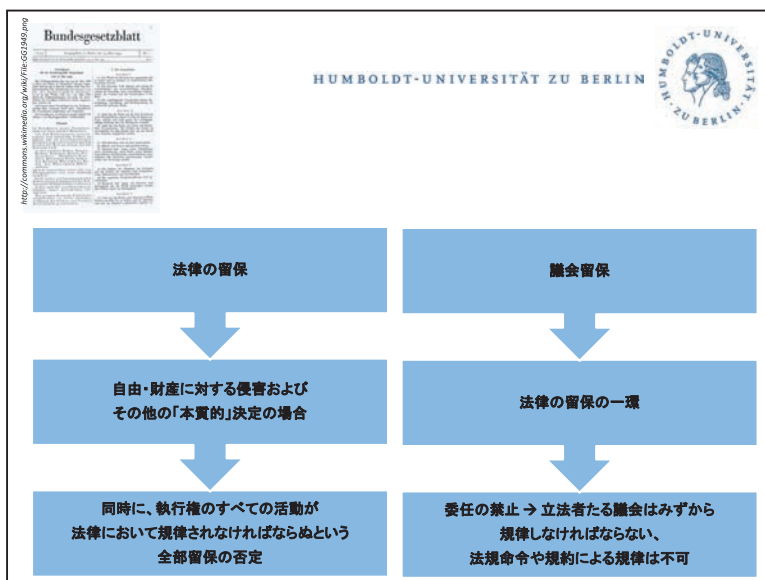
http://commons.wikimedia.org/wiki/File:GG1949.png

Bundesgesetzblatt

HUMBOLDT-UNIVERSITÄT ZU BERLIN

HUMBOLDT-UNIVERSITÄT ZU BERLIN

法律の留保

自由・財産に対する侵害および
その他の「本質的」決定の場合

同時に、執行権のすべての活動が
法律において規律されなければならぬという
全部留保の否定

議会留保

法律の留保の一環

委任の禁止 → 立法者たる議会はみずから
規律しなければならない、
法規命令や規約による規律は不可